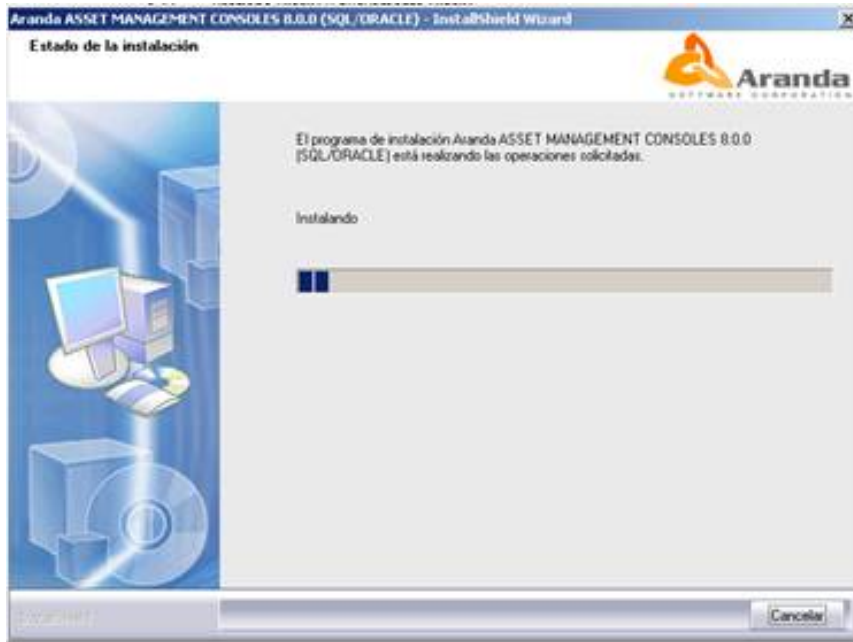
Aranda ASSET MANAGEMENT CONSOLES 8.0.0 (SQL/ORACLE) - InstallShield Wizard

Estado de la instalación

Aranda
SOFTWARE CORPORATION

El programa de instalación Aranda ASSET MANAGEMENT CONSOLES 8.0.0 (SQL/ORACLE) está realizando las operaciones solicitadas.

Instalando

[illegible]

Cancelar